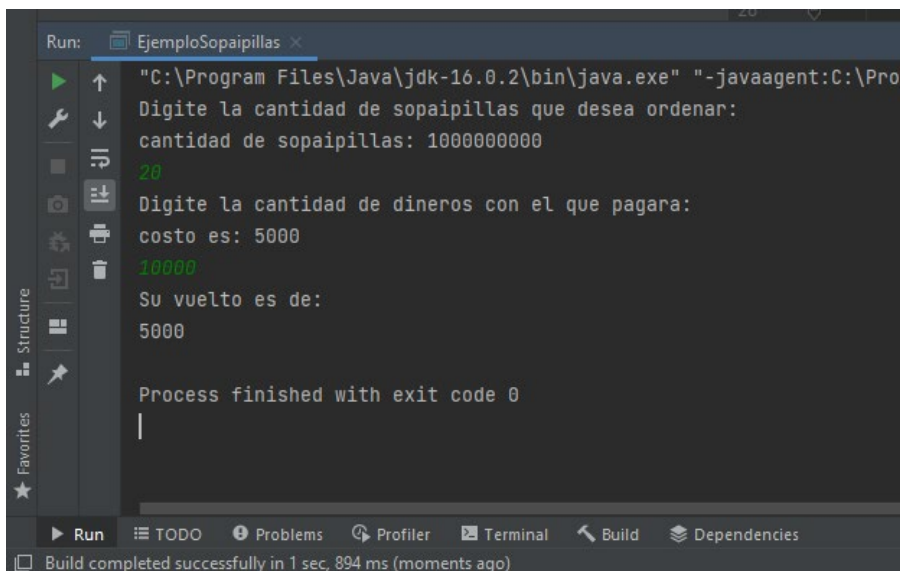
Run: EjemploSopaipillas

"C:\Program Files\Java\jdk-16.0.2\bin\java.exe" "-javaagent:C:\Pro
Digite la cantidad de sopaipillas que desea ordenar:
cantidad de sopaipillas: 1000000000
20
Digite la cantidad de dineros con el que pagara:
costo es: 5000
10000
Su vuelto es de:
5000

Process finished with exit code 0

Structure
Favorites

Run TODO Problems Profiler Terminal Build Dependencies
Build completed successfully in 1 sec, 894 ms (moments ago)